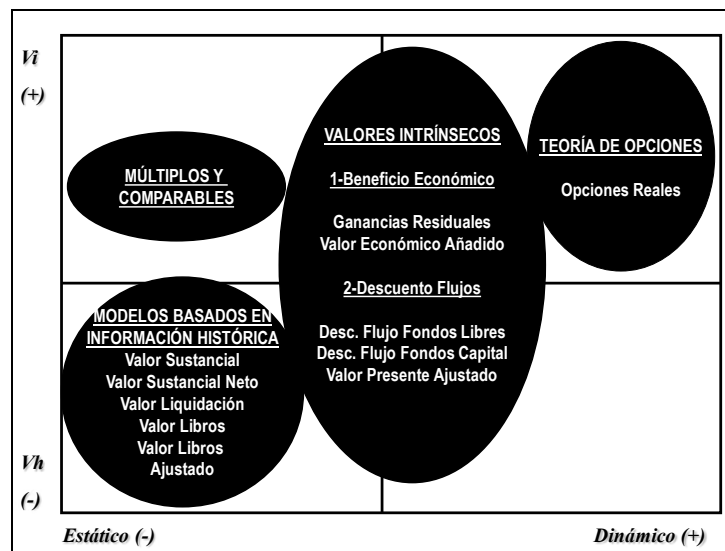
Vi

(+)

MÚLTIPLOS Y COMPARABLES

VALORES INTRÍNSECOS

1-Beneficio Económico

Ganancias Residuales
Valor Económico Añadido

2-Descuento Flujos

Desc. Flujo Fondos Libres
Desc. Flujo Fondos Capital
Valor Presente Ajustado

TEORÍA DE OPCIONES

Opciones Reales

MODELOS BASADOS EN INFORMACIÓN HISTÓRICA
Valor Sustancial
Valor Sustancial Neto
Valor Liquidación
Valor Libros
Valor Libros
Ajustado

Vh

(-)

Estático (-)

Dinámico (+)